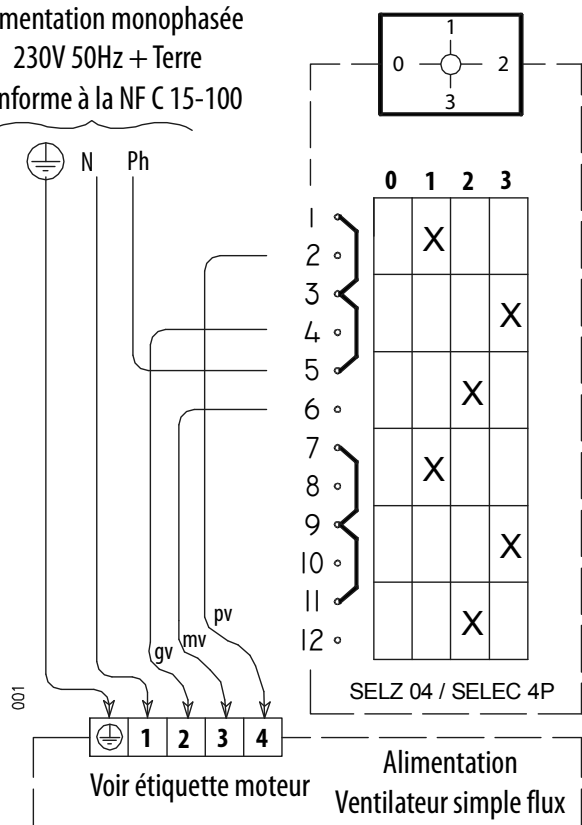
mentation monophasée
230V 50Hz + Terre
nforme à la NF C 15-100

N Ph

1
0 2
3

| | 0 | 1 | 2 | 3 |
|---|---|---|---|---|
| 1 / 2 | | X | | |
| 3 / 4 | | | | X |
| 5 / 6 | | | X | |
| 7 / 8 | | X | | |
| 9 / 10 | | | | X |
| 11 / 12 | | | X | |

pv
gv
mv

SELZ 04 / SELEC 4P

001

1 2 3 4

Voir étiquette moteur

Alimentation
Ventilateur simple flux